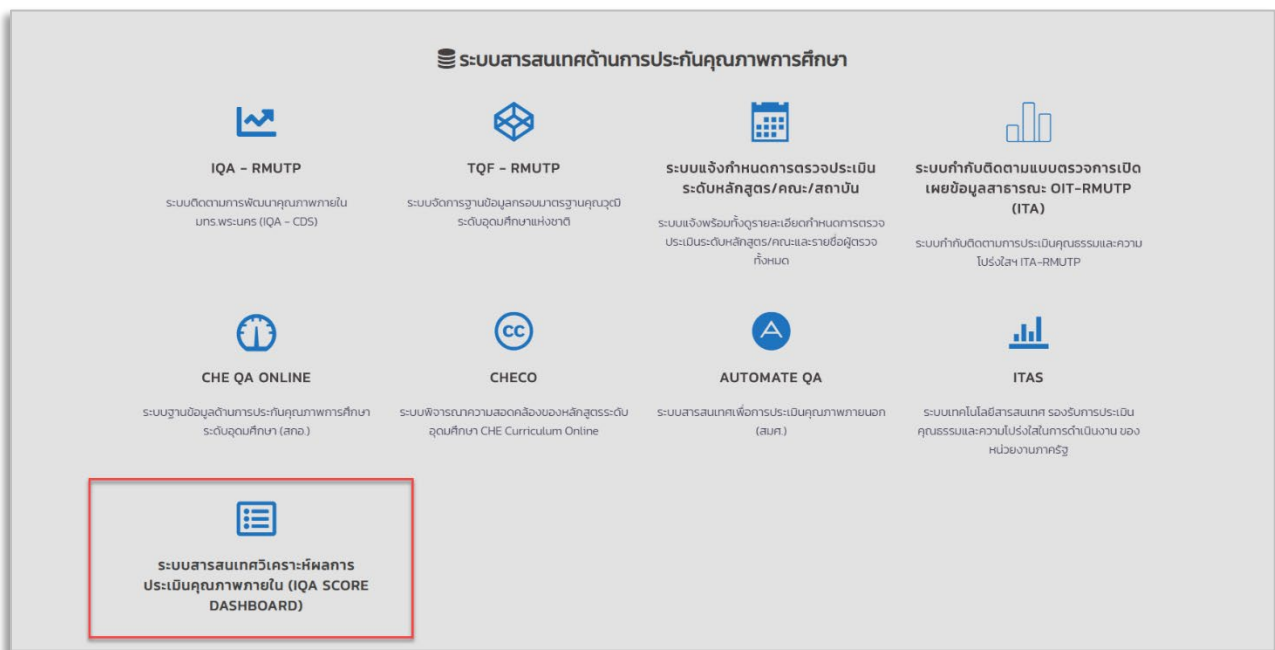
ระบบสารสนเทศด้านการประกันคุณภาพการศึกษา

IQA - RMUTP

ระบบติดตามการพัฒนาคุณภาพภายใน มทร.พระนคร (IQA - CDS)

TQF - RMUTP

ระบบจัดการฐานข้อมูลกรอบมาตรฐานคุณวุฒิระดับอุดมศึกษาแห่งชาติ

ระบบแจ้งกำหนดการตรวจประเมินระดับหลักสูตร/คณะ/สถาบัน

ระบบแจ้งพร้อมทั้งดูรายละเอียดกำหนดการตรวจประเมินระดับหลักสูตร/คณะและรายชื่อผู้ตรวจทั้งหมด

ระบบกำกับติดตามแบบตรวจการเปิดเผยข้อมูลสาธารณะ OIT-RMUTP (ITA)

ระบบกำกับติดตามการประเมินคุณธรรมและความโปร่งใส ITA-RMUTP

CHE QA ONLINE

ระบบฐานข้อมูลด้านการประกันคุณภาพการศึกษาระดับอุดมศึกษา (สกอ.)

CHECO

ระบบพิจารณาความสอดคล้องของหลักสูตรระดับอุดมศึกษา CHE Curriculum Online

AUTOMATE QA

ระบบสารสนเทศเพื่อการประเมินคุณภาพภายนอก (สมศ.)

ITAS

ระบบเทคโนโลยีสารสนเทศ รองรับการประเมินคุณธรรมและความโปร่งใสในการดำเนินงาน ของหน่วยงานภาครัฐ

ระบบสารสนเทศวิเคราะห์ผลการประเมินคุณภาพภายใน (IQA SCORE DASHBOARD)